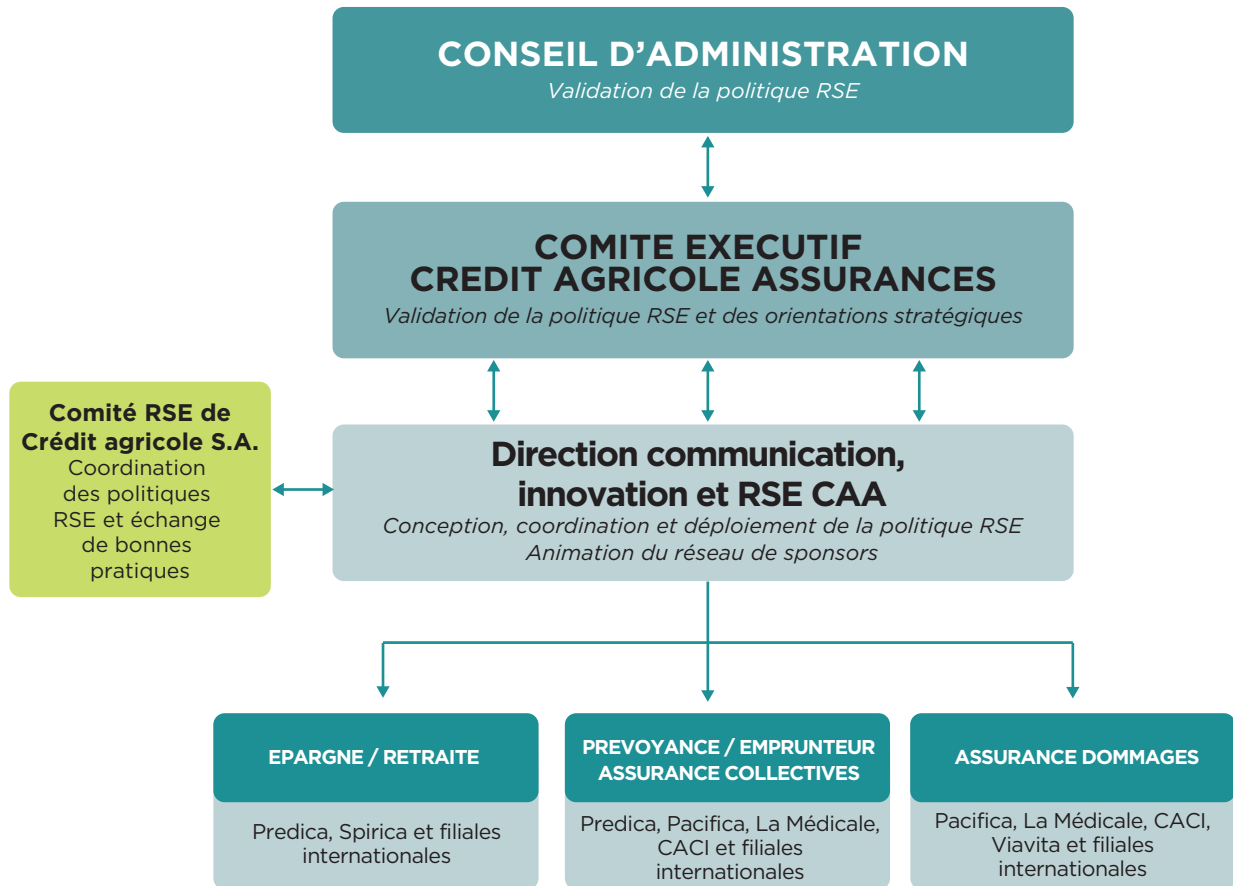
CONSEIL D'ADMINISTRATION
Validation de la politique RSE

COMITE EXECUTIF
CREDIT AGRICOLE ASSURANCES
Validation de la politique RSE et des orientations stratégiques

Comité RSE de Crédit agricole S.A.
Coordination des politiques RSE et échange de bonnes pratiques

Direction communication, innovation et RSE CAA
Conception, coordination et déploiement de la politique RSE
Animation du réseau de sponsors

EPARGNE / RETRAITE

Predica, Spirica et filiales internationales

PREVOYANCE / EMPRUNTEUR ASSURANCE COLLECTIVES

Predica, Pacifica, La Médicale, CACI et filiales internationales

ASSURANCE DOMMAGES

Pacifica, La Médicale, CACI, Viavita et filiales internationales